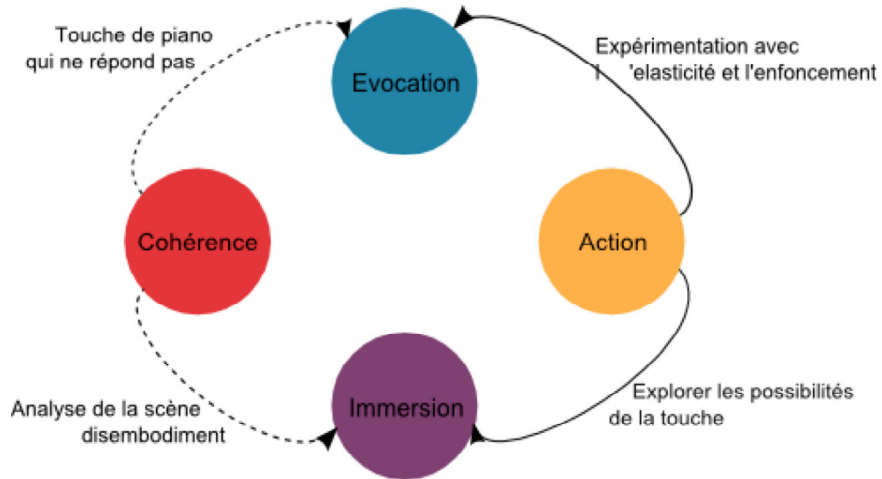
Touche de piano qui ne répond pas

Evocation

Expérimentation avec l 'elasticité et l'enfoncement

Cohérence

Action

Immersion

Analyse de la scène disembodiment

Explorer les possibilités de la touche